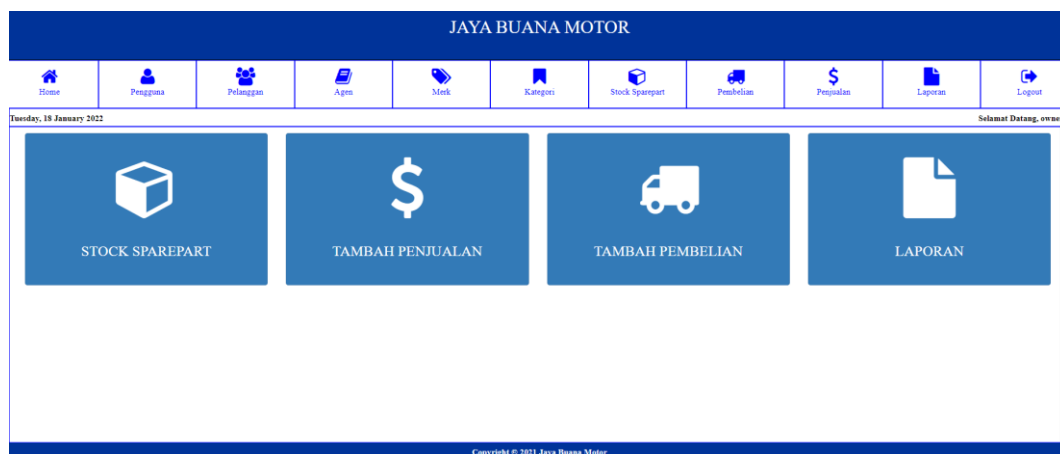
JAYA BUANA MOTOR

Home | Pengguna | Pelanggan | Agen | Merk | Kategori | Stock Sparepart | Pembelian | Penjualan | Laporan | Logout

Tuesday, 18 January 2022

Selamat Datang, owne

$

STOCK SPAREPART

TAMBAH PENJUALAN

TAMBAH PEMBELIAN

LAPORAN

Copyright © 2021 Jaya Buana Motor